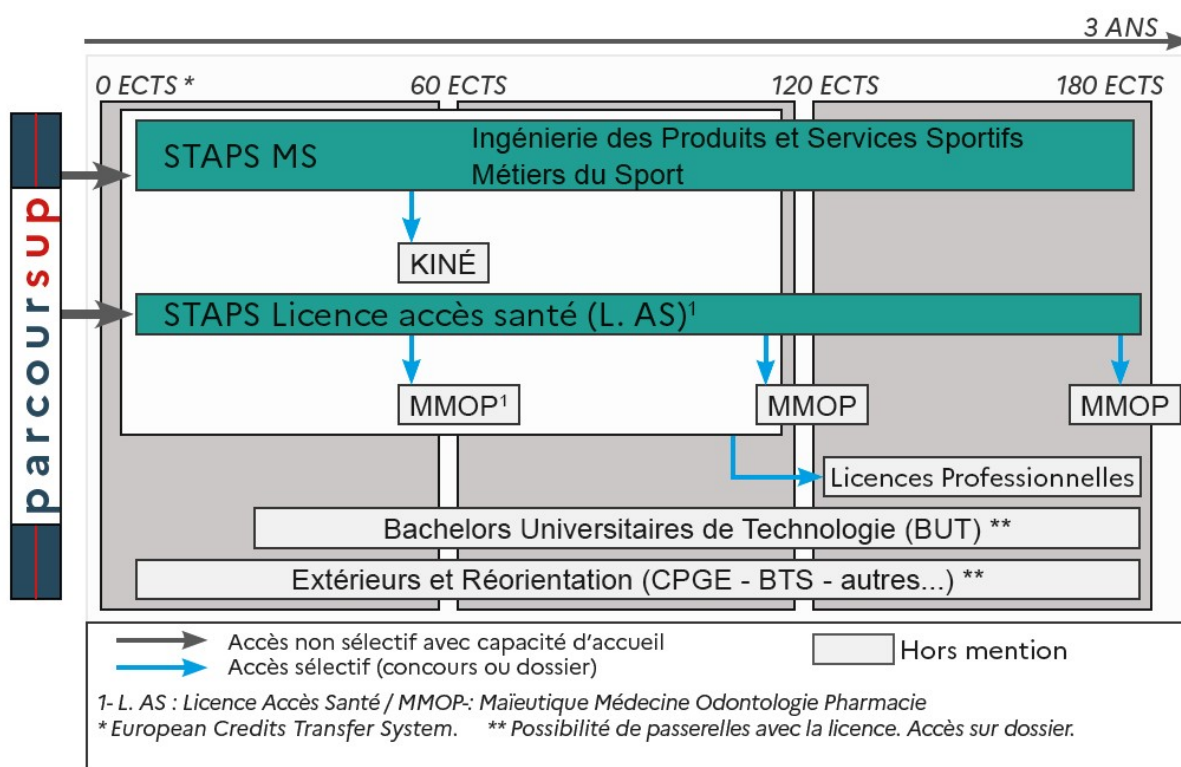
3 ANS

0 ECTS * 60 ECTS 120 ECTS 180 ECTS

parcoursup

STAPS MS

Ingénierie des Produits et Services Sportifs
Métiers du Sport

KINÉ

STAPS Licence accès santé (L. AS)$^1$

MMOP$^1$

MMOP

MMOP

Licences Professionnelles

Bachelors Universitaires de Technologie (BUT) **

Extérieurs et Réorientation (CPGE - BTS - autres...) **

Accès non sélectif avec capacité d'accueil
Accès sélectif (concours ou dossier)

Hors mention

1- L. AS : Licence Accès Santé / MMOP-: Maïeutique Médecine Odontologie Pharmacie
* European Credits Transfer System. ** Possibilité de passerelles avec la licence. Accès sur dossier.